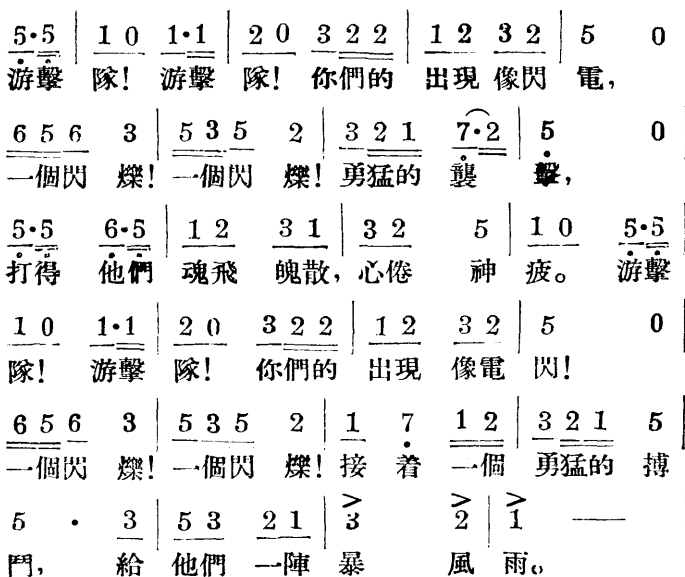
5·5 | 1 0 1·1 | 2 0 3 2 2 | 1 2 3 2 | 5 0
游擊 隊! 游擊 隊! 你們的 出現 像閃 電,

6 5 6 3 | 5 3 5 2 | 3 2 1 7·2 | 5 0
一個閃 爍! 一個閃 爍! 勇猛的 襲 擊,

5·5 6·5 | 1 2 3 1 | 3 2 5 | 1 0 5·5
打得 他們 魂飛 魄散, 心倦 神 疲。 游擊

1 0 1·1 | 2 0 3 2 2 | 1 2 3 2 | 5 0
隊! 游擊 隊! 你們的 出現 像電 閃!

6 5 6 3 | 5 3 5 2 | 1 7 1 2 | 3 2 1 5
一個閃 爍! 一個閃 爍! 接 着 一個 勇猛的 搏

5 · 3 | 5 3 2 1 | 3 2 | 1 —
鬥, 給 他們 一陣 暴 風 雨。